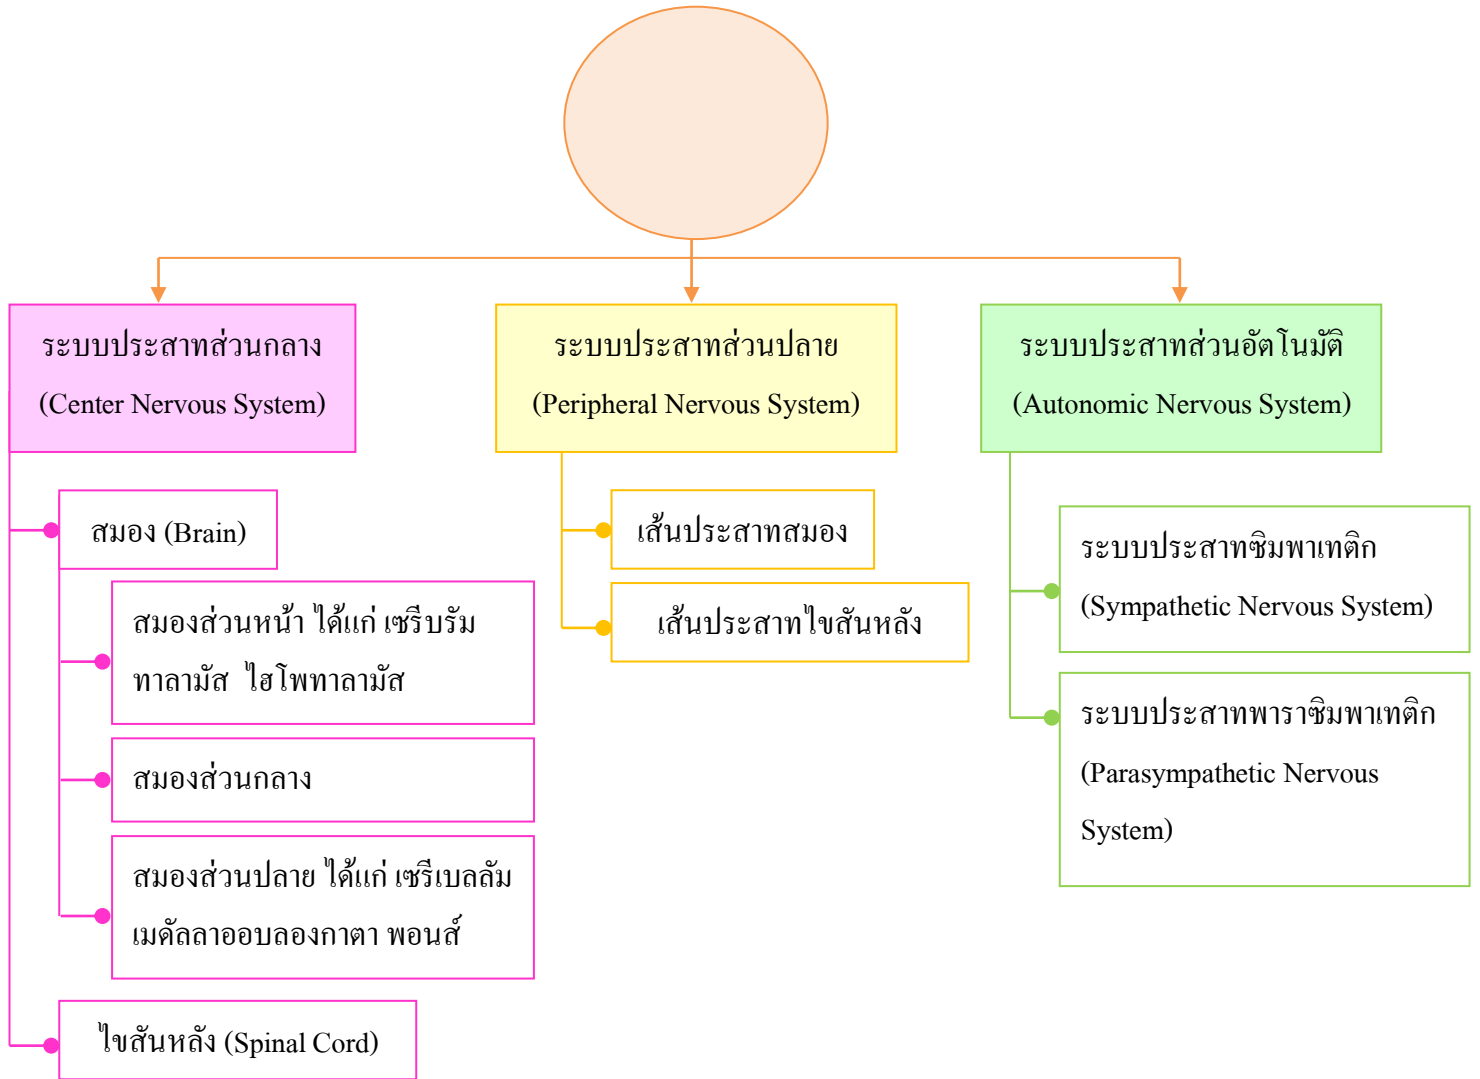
ระบบประสาทส่วนกลาง
(Center Nervous System)

ระบบประสาทส่วนปลาย
(Peripheral Nervous System)

ระบบประสาทส่วนอัตโนมัติ
(Autonomic Nervous System)

สมอง (Brain)

สมองส่วนหน้า ได้แก่ เซรีบรัม ทาลามัส ไฮโพทาลามัส

สมองส่วนกลาง

สมองส่วนปลาย ได้แก่ เซรีเบลลัม เมดัลลาออบลองกาตา พอนส์

ไขสันหลัง (Spinal Cord)

เส้นประสาทสมอง

เส้นประสาทไขสันหลัง

ระบบประสาทซิมพาเทติก
(Sympathetic Nervous System)

ระบบประสาทพาราซิมพาเทติก
(Parasympathetic Nervous System)